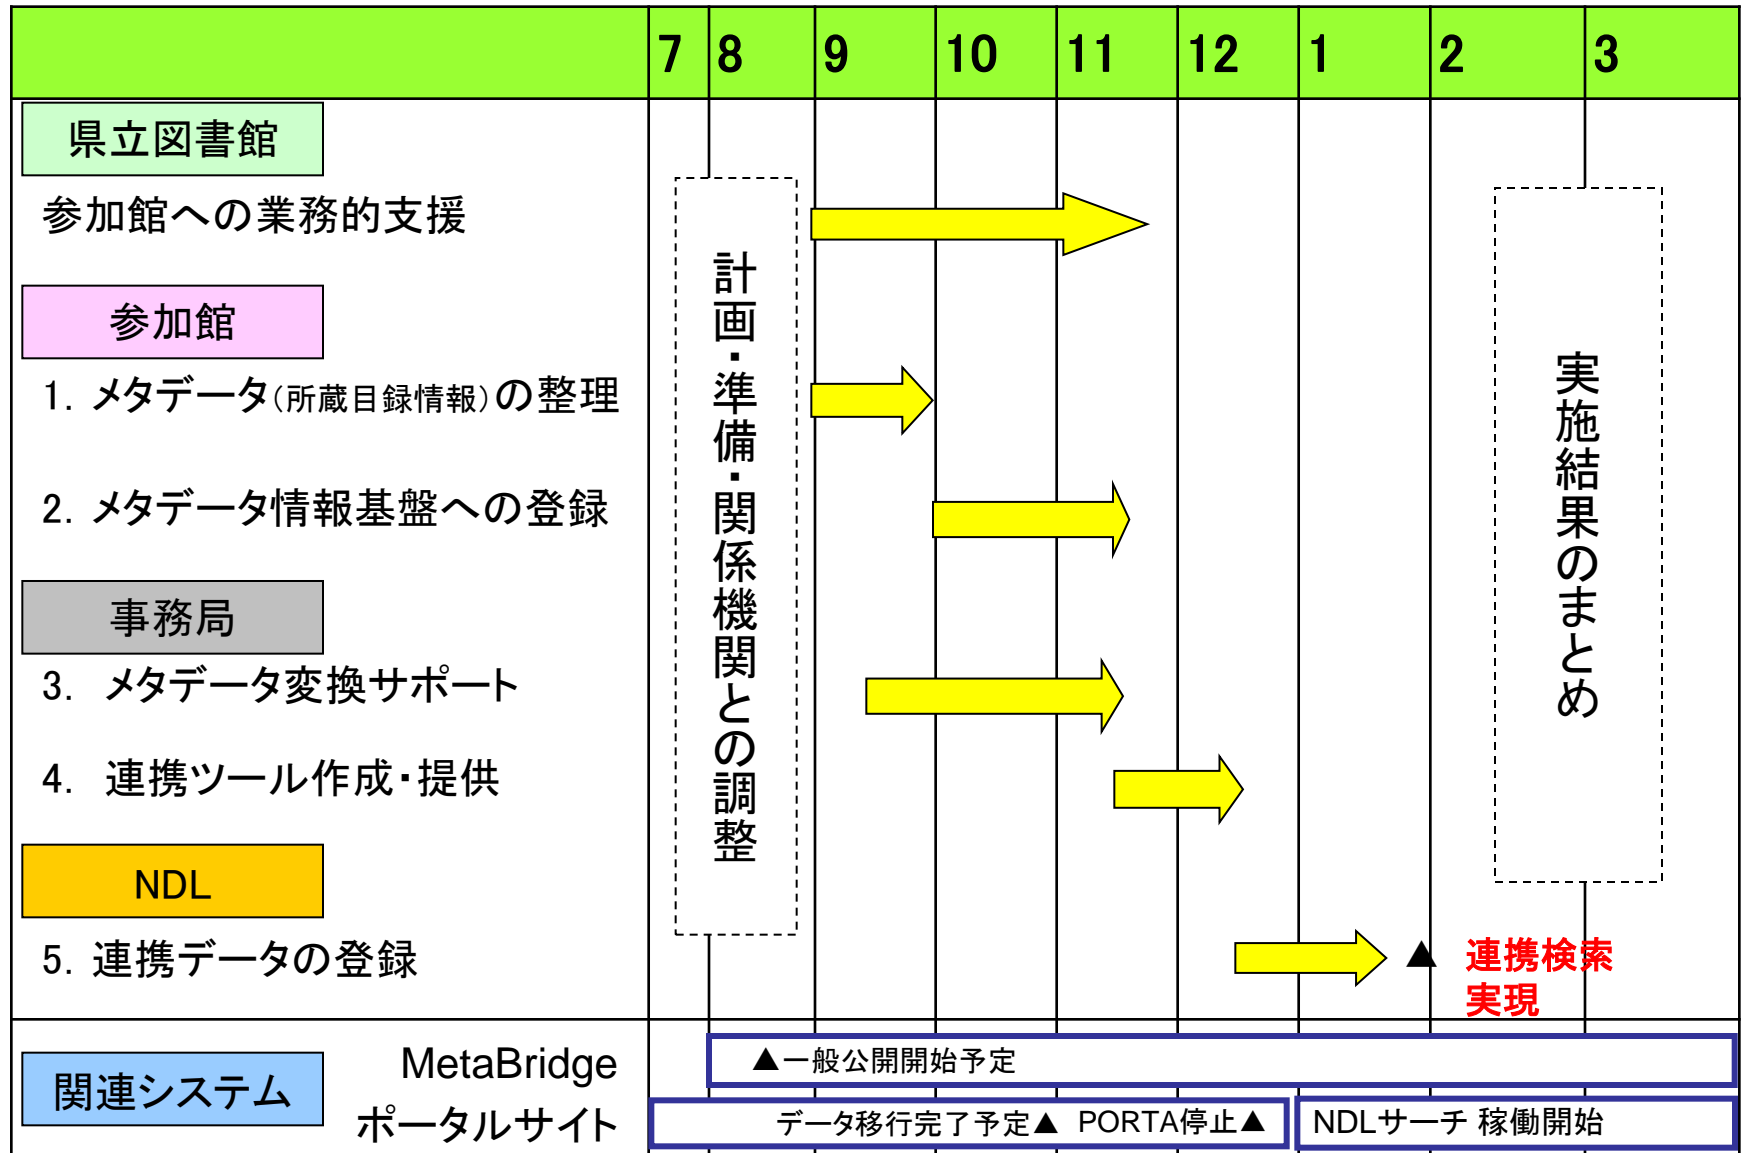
| | 7 | 8 | 9 | 10 | 11 | 12 | 1 | 2 | 3 |
|---|---|---|---|---|---|---|---|---|---|

県立図書館

参加館への業務的支援

参加館

1. メタデータ(所蔵目録情報)の整理

2. メタデータ情報基盤への登録

事務局

3. メタデータ変換サポート

4. 連携ツール作成・提供

NDL

5. 連携データの登録

計画・準備・関係機関との調整

実施結果のまとめ

▲ 連携検索実現

関連システム

MetaBridge

ポータルサイト

▲一般公開開始予定

データ移行完了予定▲ PORTA停止▲

NDLサーチ 稼働開始